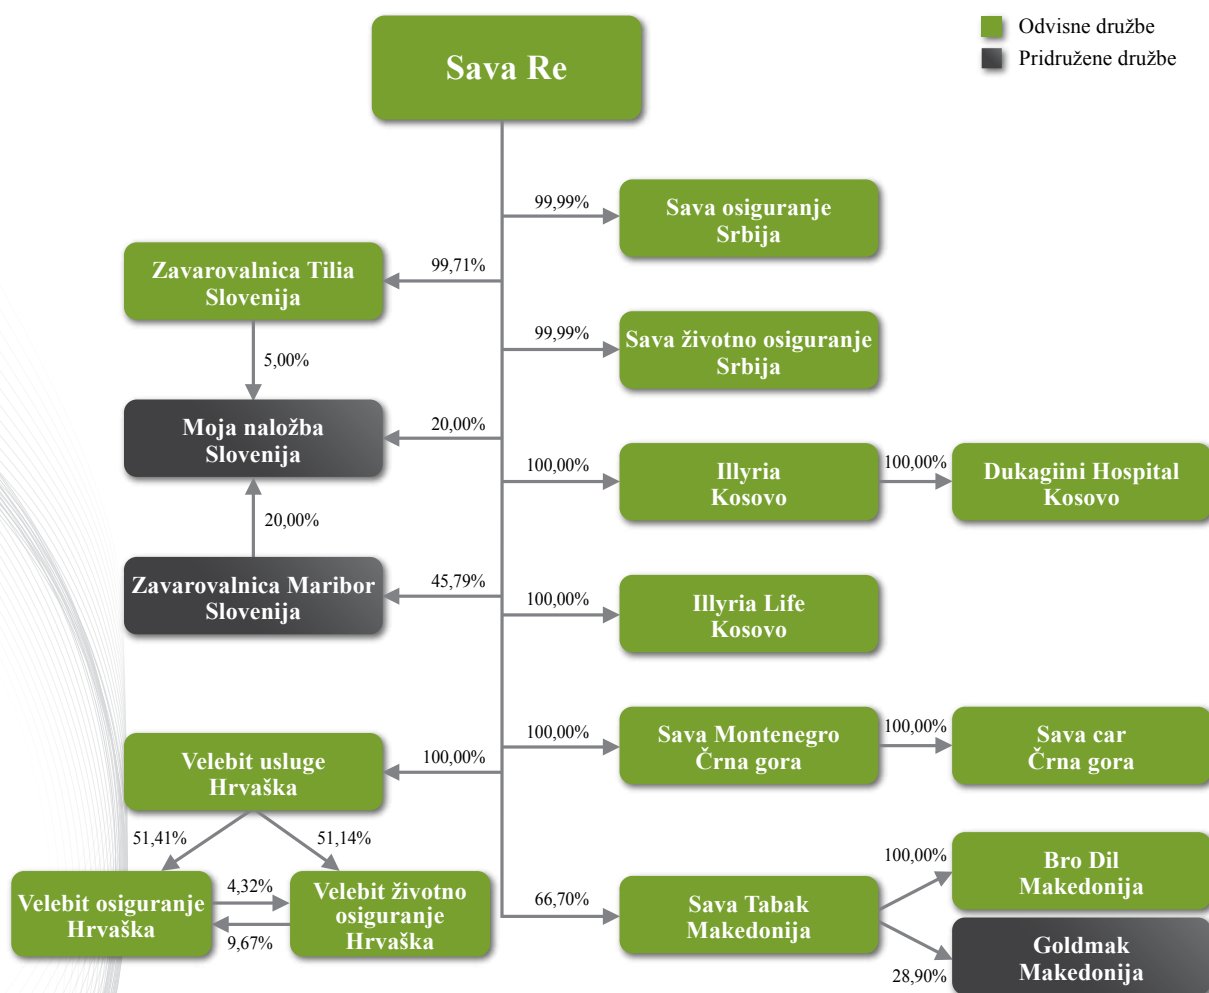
Odvisne družbe
Pridružene družbe

Sava Re

99,99%
Sava osiguranje Srbija

99,71%
Zavarovalnica Tilia Slovenija

99,99%
Sava životno osiguranje Srbija

5,00%

Moja naložba Slovenija

20,00%

100,00%
Illyria Kosovo

100,00%
Dukagiini Hospital Kosovo

20,00%

Zavarovalnica Maribor Slovenija

45,79%

100,00%
Illyria Life Kosovo

100,00%
Sava Montenegro Črna gora

100,00%
Sava car Črna gora

Velebit usluge Hrvaška

100,00%

51,41%

51,14%

100,00%
Bro Dil Makedonija

4,32%

Velebit osiguranje Hrvaška

Velebit životno osiguranje Hrvaška

9,67%

66,70%
Sava Tabak Makedonija

Goldmak Makedonija

28,90%